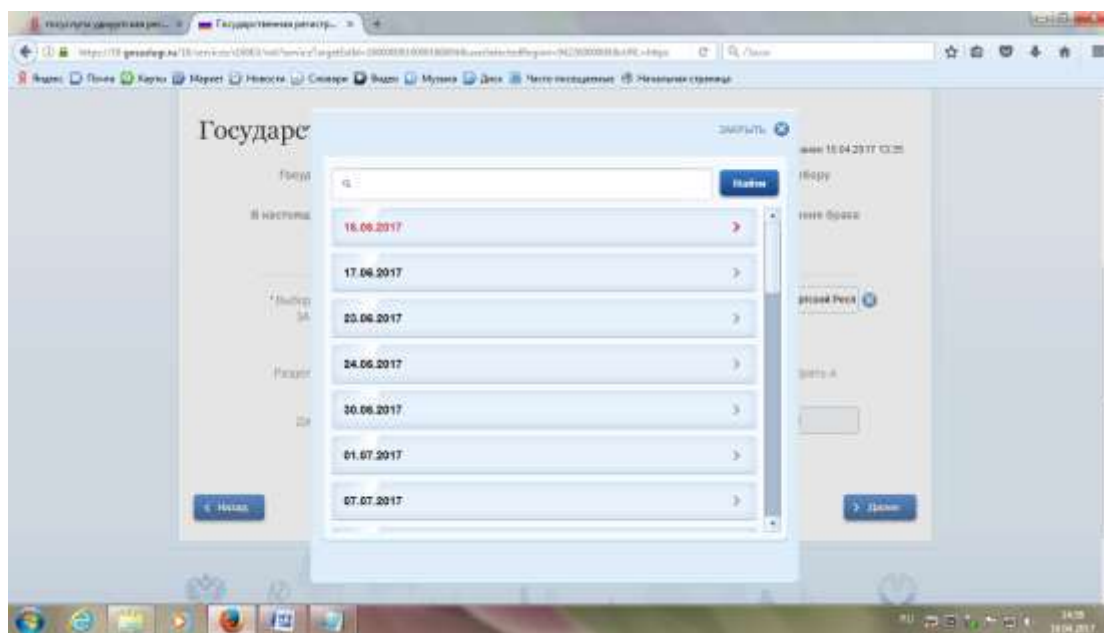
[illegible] | Государственная регистр... ×

https://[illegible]gosuslugi.ru/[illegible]

Яндекс Почта Карты Маркет Новости Словари Видео Музыка Диск Часто посещаемые Начальная страница

Государс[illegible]

Госуд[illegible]

В настоящ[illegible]

*Выбер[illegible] ЗА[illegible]

Раздел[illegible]

Да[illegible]

ЗАКРЫТЬ

Найти

16.06.2017

17.06.2017

23.06.2017

24.06.2017

30.06.2017

01.07.2017

07.07.2017

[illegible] 15.04.2017 13:35

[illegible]бору

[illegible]ние брака

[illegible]рской Респ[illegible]

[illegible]рать я

< Назад

> Далее

RU

14:35
18.04.2017